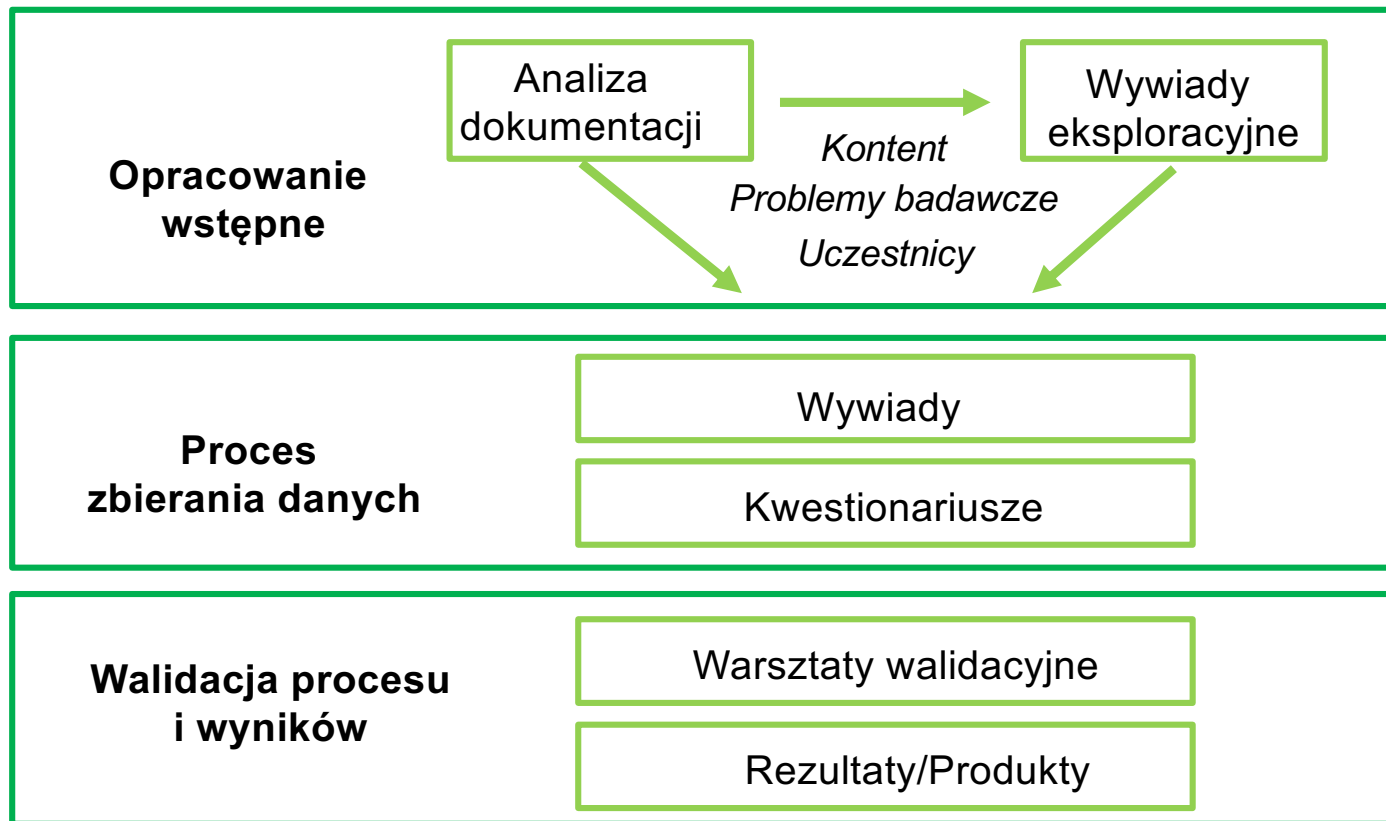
Analiza dokumentacji

Wywiady eksploracyjne

Opracowanie wstępne

Kontent
Problemy badawcze
Uczestnicy

Proces zbierania danych

Wywiady

Kwestionariusze

Walidacja procesu i wyników

Warsztaty walidacyjne

Rezultaty/Produkty